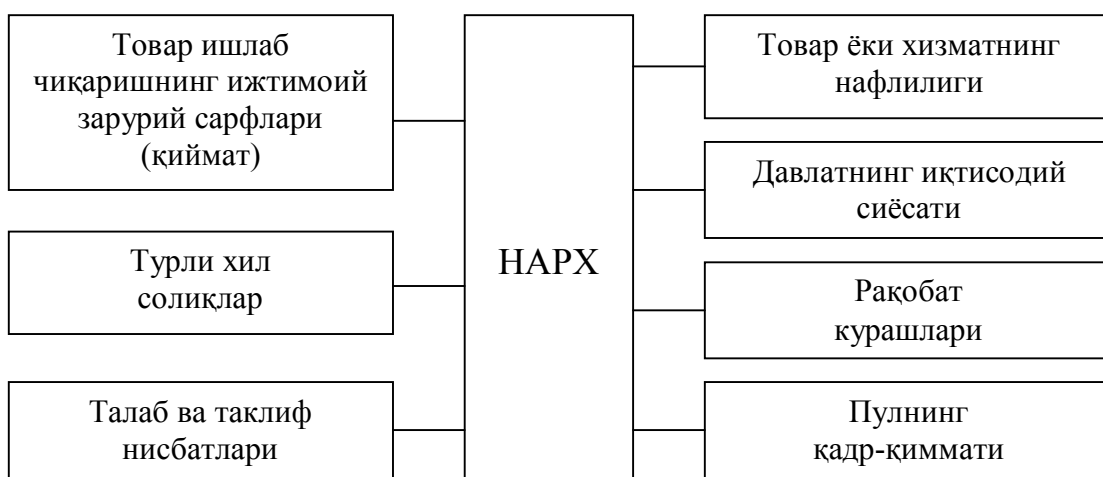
Товар ишлаб чиқаришнинг ижтимоий зарурий сарфлари (қиймат)

Турли хил солиқлар

Талаб ва таклиф нисбатлари

НАРХ

Товар ёки хизматнинг нафлилиги

Давлатнинг иқтисодий сиёсати

Рақобат курашлари

Пулнинг қадр-қиммати